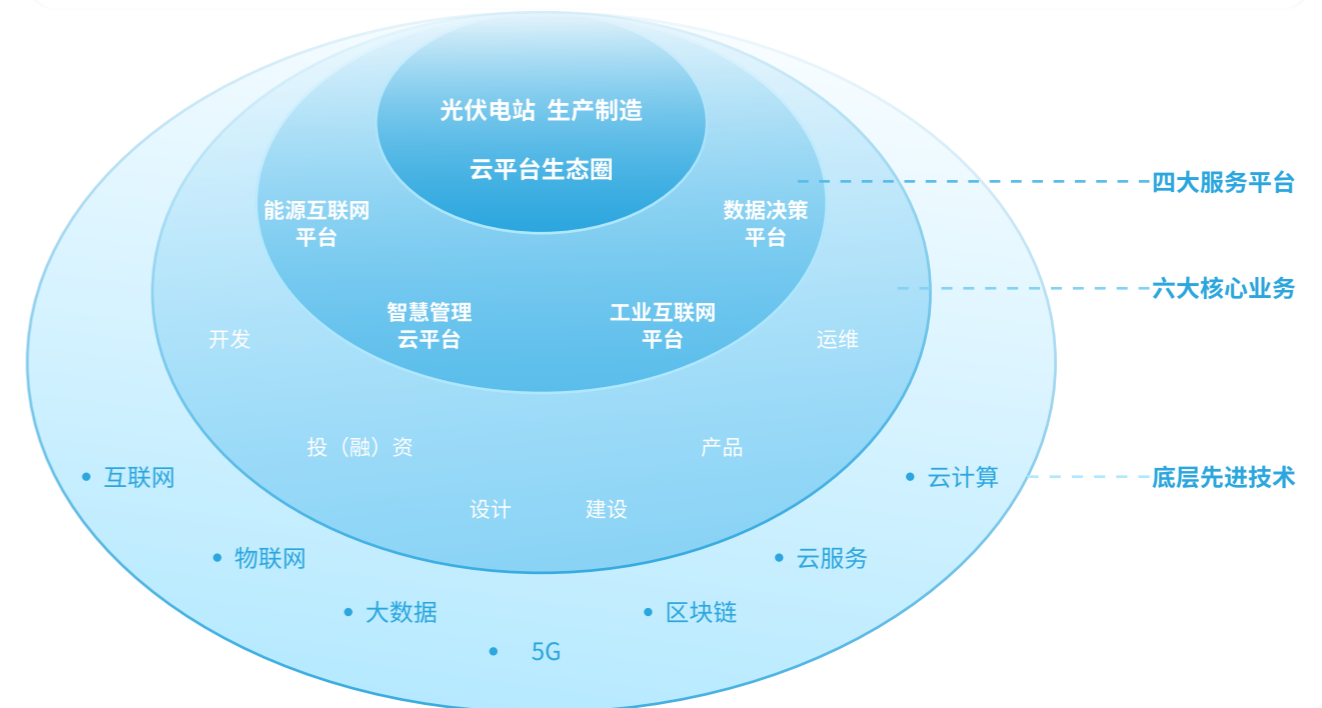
光伏电站 生产制造

云平台生态圈

能源互联网平台

数据决策平台

智慧管理云平台

工业互联网平台

四大服务平台

六大核心业务

开发

运维

投（融）资

产品

设计

建设

底层先进技术

• 互联网

• 云计算

• 物联网

• 云服务

• 大数据

• 区块链

• 5G